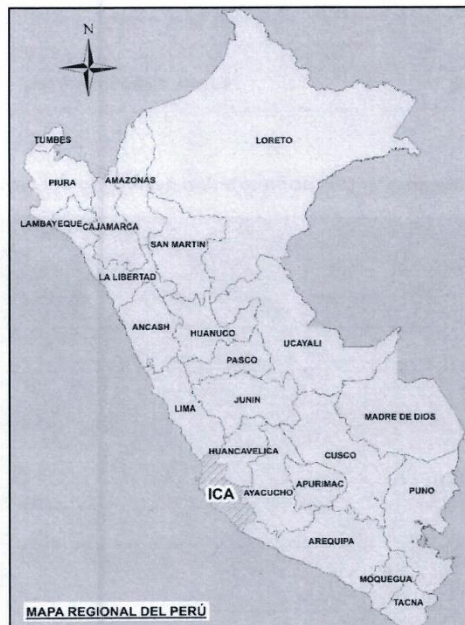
N

TUMBES

LORETO

PIURA

AMAZONAS

LAMBAYEQUE

CAJAMARCA

SAN MARTIN

LA LIBERTAD

ANCASH

HUANUCO

UCAYALI

PASCO

LIMA

JUNIN

MADRE DE DIOS

HUANCAVELICA

CUSCO

ICA

AYACUCHO

APURIMAC

PUNO

AREQUIPA

MOQUEGUA

TACNA

MAPA REGIONAL DEL PERÚ